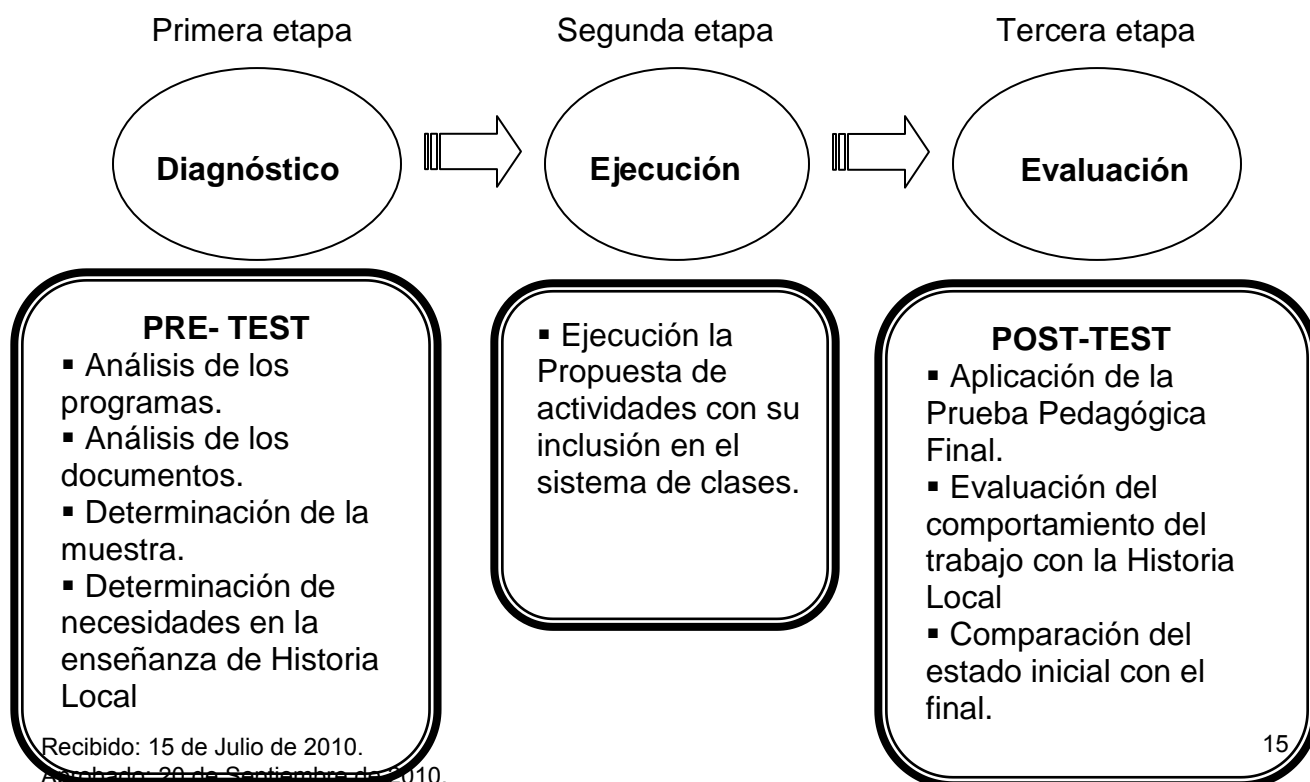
Primera etapa

Segunda etapa

Tercera etapa

Diagnóstico

Ejecución

Evaluación

PRE- TEST
▪ Análisis de los programas.
▪ Análisis de los documentos.
▪ Determinación de la muestra.
▪ Determinación de necesidades en la enseñanza de Historia Local

▪ Ejecución la Propuesta de actividades con su inclusión en el sistema de clases.

POST-TEST
▪ Aplicación de la Prueba Pedagógica Final.
▪ Evaluación del comportamiento del trabajo con la Historia Local
▪ Comparación del estado inicial con el final.

Recibido: 15 de Julio de 2010.
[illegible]obado: 20 de Septiembre de 2010.

15